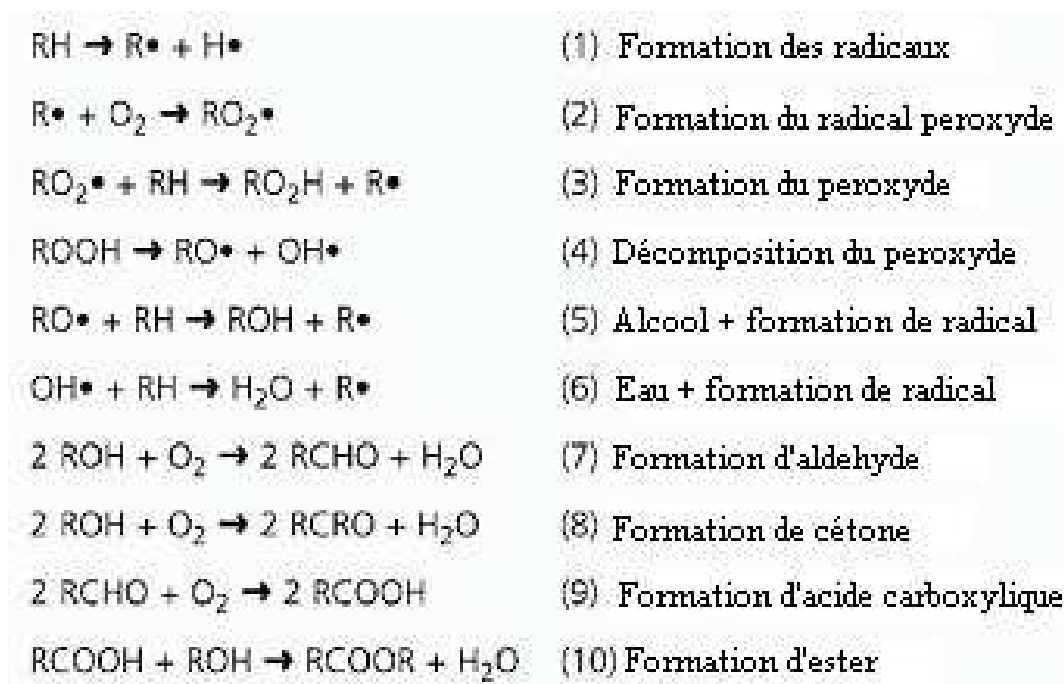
$RH \rightarrow R\bullet + H\bullet$ (1) Formation des radicaux

$R\bullet + O_2 \rightarrow RO_2\bullet$ (2) Formation du radical peroxyde

$RO_2\bullet + RH \rightarrow RO_2H + R\bullet$ (3) Formation du peroxyde

$ROOH \rightarrow RO\bullet + OH\bullet$ (4) Décomposition du peroxyde

$RO\bullet + RH \rightarrow ROH + R\bullet$ (5) Alcool + formation de radical

$OH\bullet + RH \rightarrow H_2O + R\bullet$ (6) Eau + formation de radical

$2\ ROH + O_2 \rightarrow 2\ RCHO + H_2O$ (7) Formation d'aldehyde

$2\ ROH + O_2 \rightarrow 2\ RCRO + H_2O$ (8) Formation de cétone

$2\ RCHO + O_2 \rightarrow 2\ RCOOH$ (9) Formation d'acide carboxylique

$RCOOH + ROH \rightarrow RCOOR + H_2O$ (10) Formation d'ester